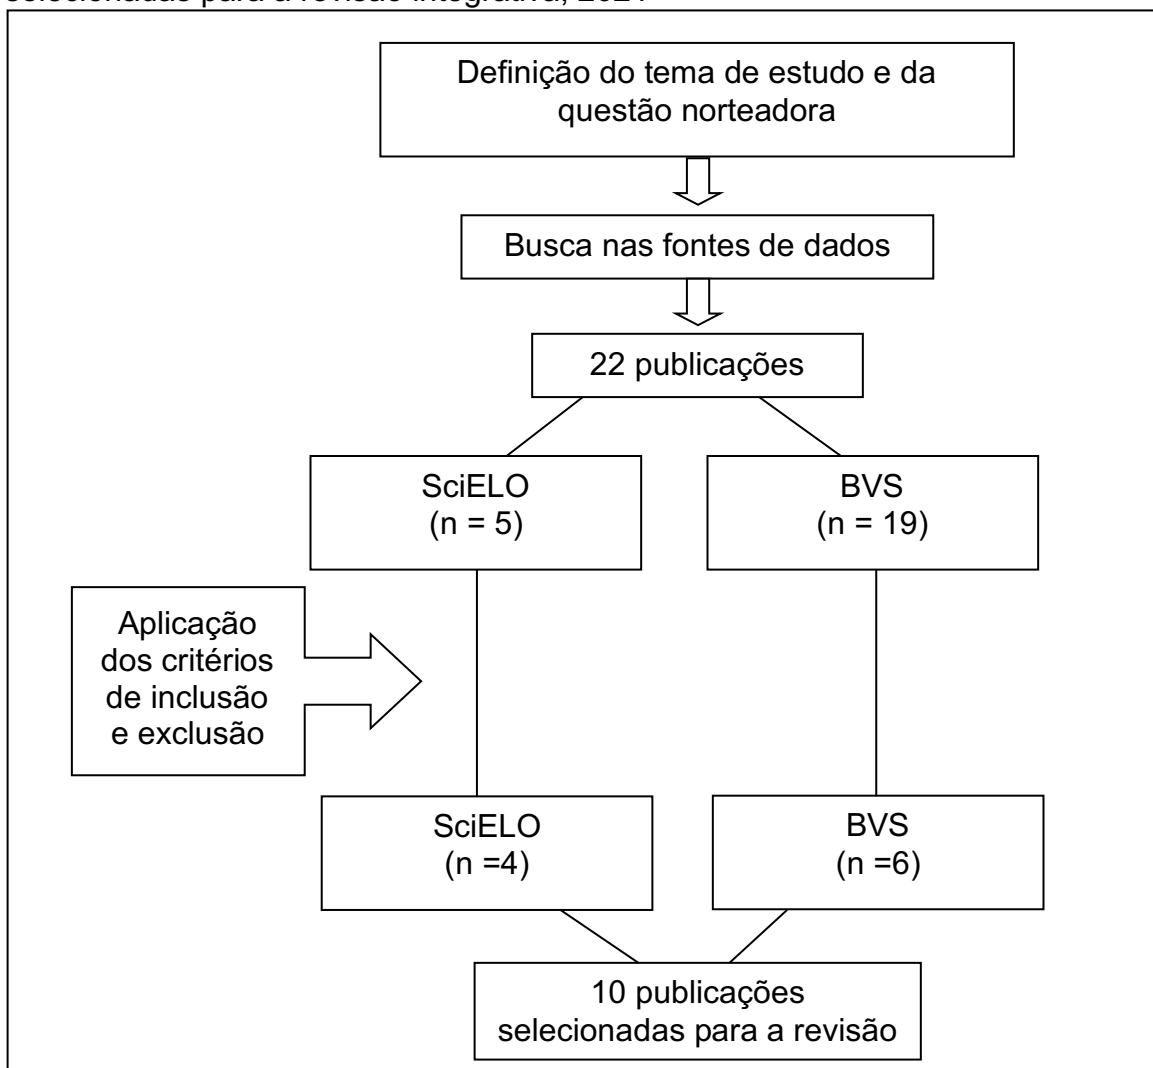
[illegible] selecionadas para a revisão integrativa, 2021

Definição do tema de estudo e da questão norteadora

Busca nas fontes de dados

22 publicações

SciELO
(n = 5)

BVS
(n = 19)

Aplicação dos critérios de inclusão e exclusão

SciELO
(n =4)

BVS
(n =6)

10 publicações selecionadas para a revisão